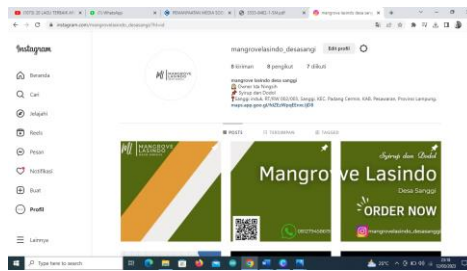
VOTE 20 (AD) TERBAIK AT | (1) WhatsApp | PEMANFAATAN MEDIA SOS | DOC-04-TASK.pdf | mangrove lasindo desa sanggi

instagram.com/mangrovelasindo_desasanggi/?hl=id

Instagram

Beranda

Cari

Jelajahi

Reels

Pesan

Notifikasi

Buat

Profil

Lainnya

mangrovelasindo_desasanggi Edit profil

8 kiriman 8 pengikut 7 diikuti

mangrove lasindo desa sanggi
Owner ida fitriyah
Syirup dan Dodol
Sanggi induk, RT.006/ RW.003, Sanggi, KEC. Padang Cermin, KAB. Pesawaran, Provinsi Lampung.
maps.app.goo.gl/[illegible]

MANGROVE LASINDO

POSTINGAN TERSIMPAN DITANDAI

MANGROVE LASINDO

Mangrove Lasindo

Desa Sanggi

Syirup dan Dodol

ORDER NOW

085779458659

mangrovelasindo_desasanggi

Type here to search

29°C